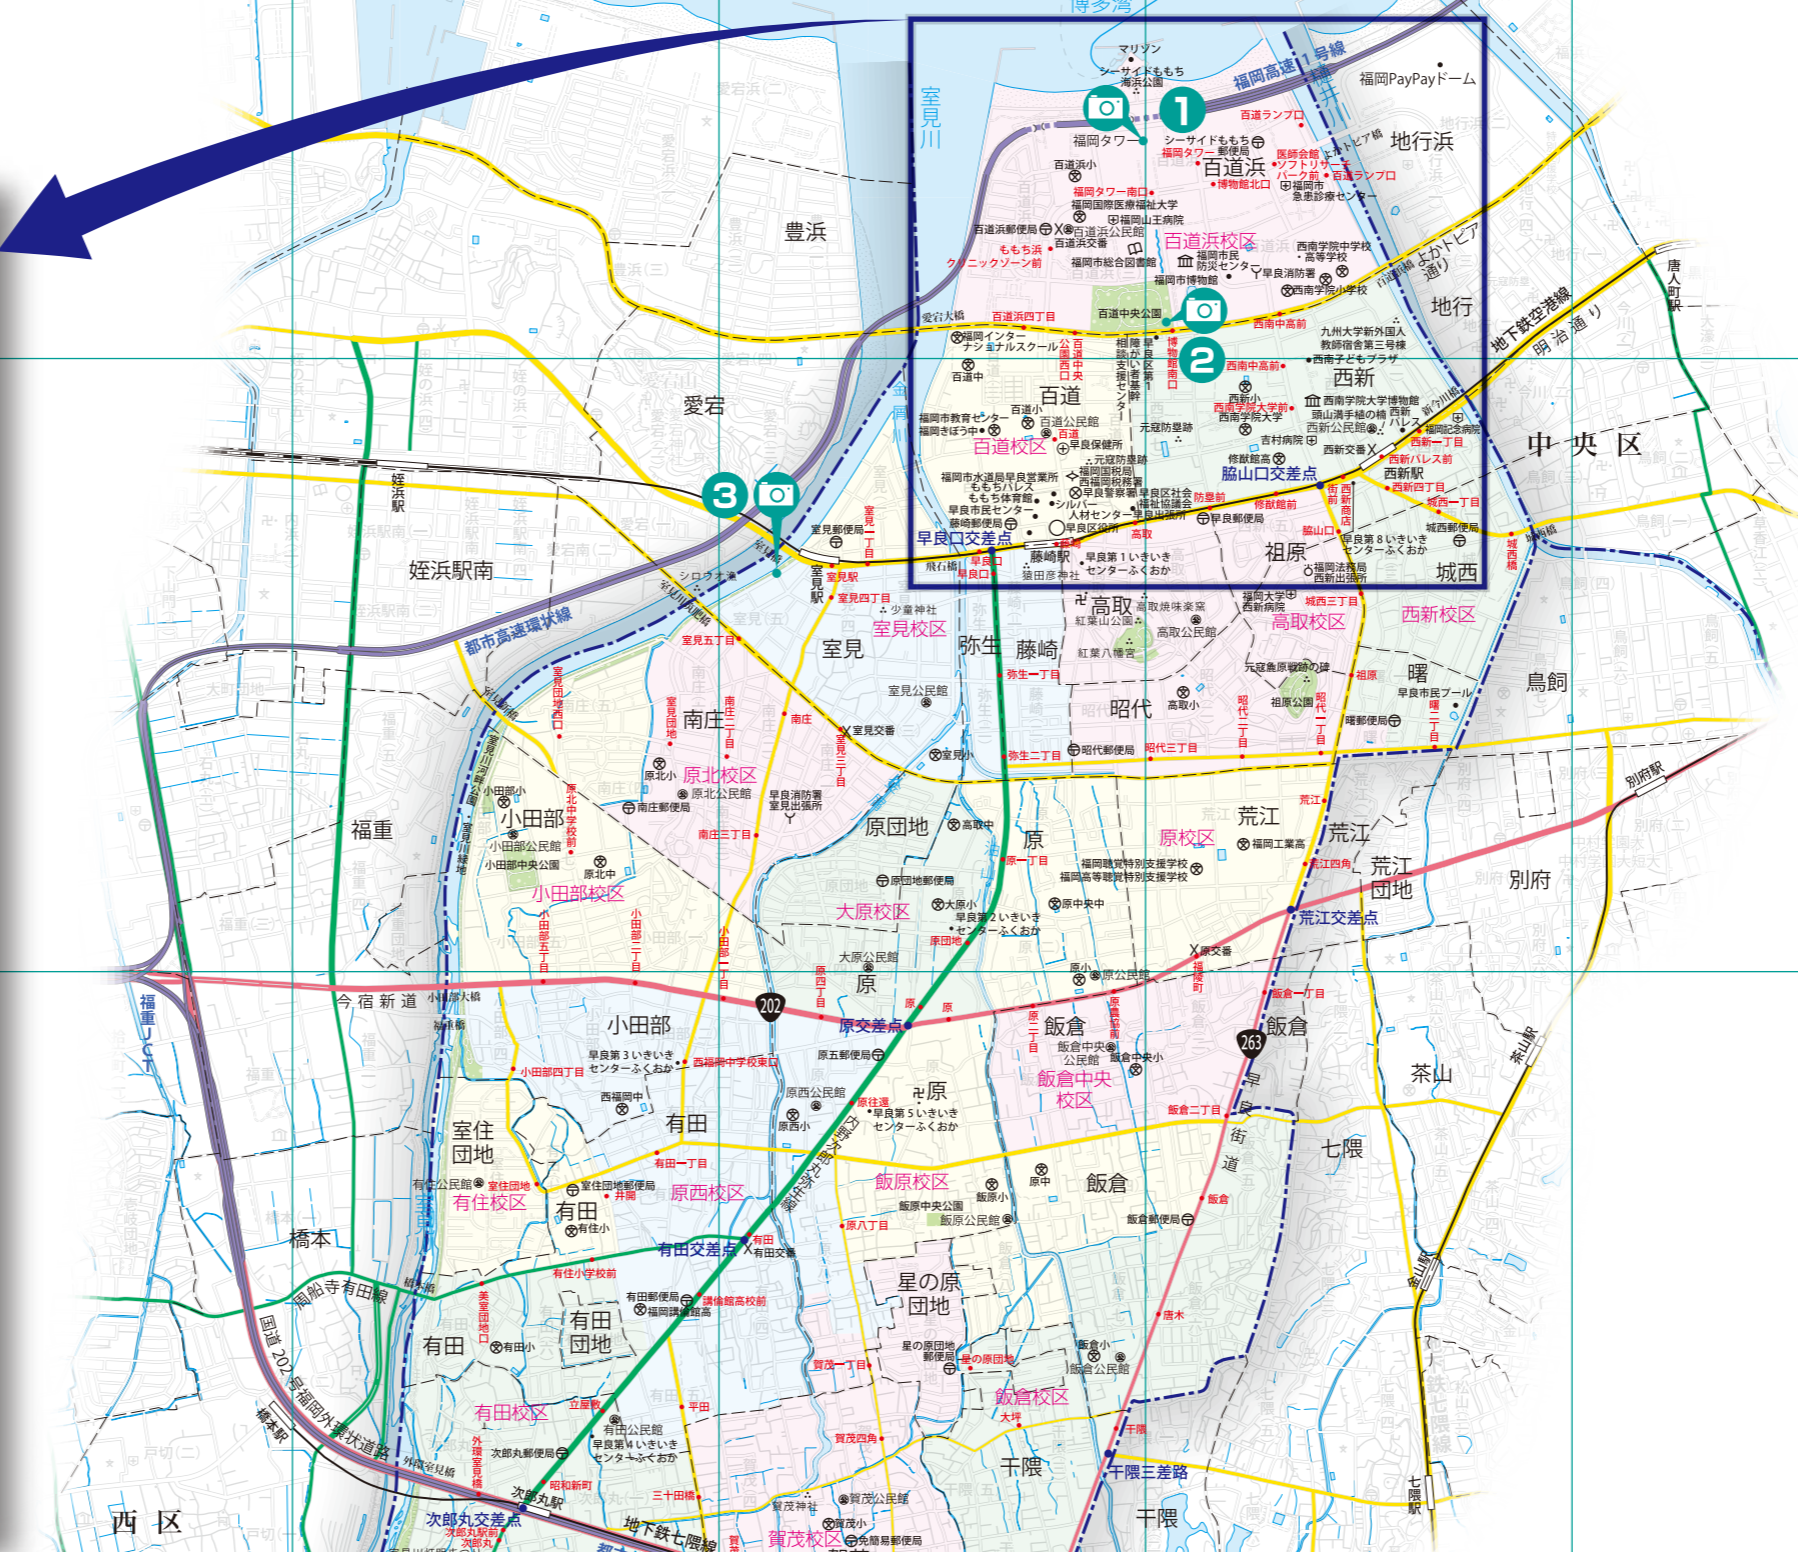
博多湾
マリゾン
シーサイドももち海浜公園
福岡高速1号線
福岡PayPayドーム
室見川
1
百道ランプ
福岡タワー
シーサイドももち
福岡タワー郵便局
百道浜
地行浜
医師会館
ソフトリサーチパーク前
百道ランプロ
博物館北口
福岡市急患診療センター
百道浜小
福岡タワー南口
福岡国際医療福祉大学
福岡山王病院
百道浜郵便局
百道浜公民館
百道浜交番
ももち浜クリニックゾーン前
百道浜校区
福岡市総合図書館
福岡市民防災センター
早良消防署
西南学院中学校・高等学校
西南学院小学校
福岡市博物館
よかトピア通り
地行
豊浜
百道中央公園
愛宕大橋
百道浜四丁目
西南中高前
福岡インターナショナルスクール
2
九州大学新外国人教師宿舎第三号棟
西南子どもプラザ
百道中
百道
西新
西南学院大学前
西南学院大学博物館
頭山満手植の楠
西新パレス
福岡記念病院
西新公民館
愛宕
福岡市教育センター
福岡きぼう中
百道小
百道公民館
元寇防塁跡
百道校区
早良保健所
吉村病院
西新一丁目
西新交番
西新パレス前
脇山口交差点
西新駅
西新四丁目
城西一丁目
中央区
明治通り
地下鉄空港線
唐人町駅
姪浜駅
姪浜駅南
3
福岡市水道局早良営業所
福岡国税局
西福岡税務署
早良警察署
早良区社会福祉協議会
防塁前
修猷館前
早良郵便局
ももちパレス
もも ち体育館
早良市民センター
シルバー人材センター
藤崎郵便局
早良区役所
早良口交差点
藤崎駅
猿田彦神社
早良第１いきいきセンターふくおか
祖原
脇山口
早良第８いきいきセンターふくおか
城西郵便局
城西
飛石橋
早良口
室見駅
室見四丁目
室見郵便局
室見駅
少童神社
室見校区
高取
紅葉山公園
高取公民館
高取焼味楽窯
福岡大学西新病院
城西三丁目
高取校区
西新校区
都市高速環状線
室見五丁目
室見
弥生
藤崎
紅葉八幡宮
弥生一丁目
元寇防塁祖原
曙
早良市民プール
鳥飼
室見公民館
昭代
高取小
祖原公園
曙郵便局
南庄
室見交番
原北小
原北校区
原北公民館
室見小
弥生二丁目
昭代郵便局
昭代三丁目
小田部
小田部公民館
小田部中央公園
南庄郵便局
早良消防署室見出張所
南庄三丁目
原団地
高取中
原
荒江
原校区
荒江
福岡工業高
荒江団地
福岡聴覚特別支援学校
福岡高等聴覚特別支援学校
荒江四角
別府
別府駅
福重
原北中
小田部校区
原団地郵便局
大原小
早良第２いきいきセンターふくおか
大原校区
原中央中
荒江交差点
今宿新道
小田部大橋
202
大原公民館
原小
原公民館
原交番
飯倉一丁目
原交差点
飯倉
飯倉中央公民館
飯倉中央小
263
飯倉
小田部
早良第３いきいきセンターふくおか
西福岡中学校東口
小田部四丁目
原五郵便局
原
原西公民館
早良第５いきいきセンターふくおか
原西小
飯倉中央校区
飯倉二丁目
茶山
室住団地
西福岡中
有田
有田一丁目
七隈
早良街道
室住公民館
有住校区
室住団地郵便局
有田
有住小
原西校区
飯原校区
飯原中央公園
飯原公民館
飯原小
原中
飯倉
飯倉郵便局
原八丁目
橋本
有田交差点
有田交番
周船寺有田線
有住小学校前
有田郵便局
福岡講倫館高
星の原団地
有田団地
有田
有田小
星の原団地郵便局
飯倉小
飯倉公民館
唐木
有田校区
賀茂一丁目
飯倉校区
大坪
国道202号福岡外環状道路
次郎丸郵便局
有田公民館
早良第４いきいきセンターふくおか
平田
賀茂四角
千隈
千隈三差路
橋本駅
次郎丸駅
次郎丸交差点
昭和新町
三十田橋
賀茂神社
賀茂公民館
地下鉄七隈線
賀茂校区
賀茂小
免簡易郵便局
西区
千隈
七隈駅
茶山駅
金山駅